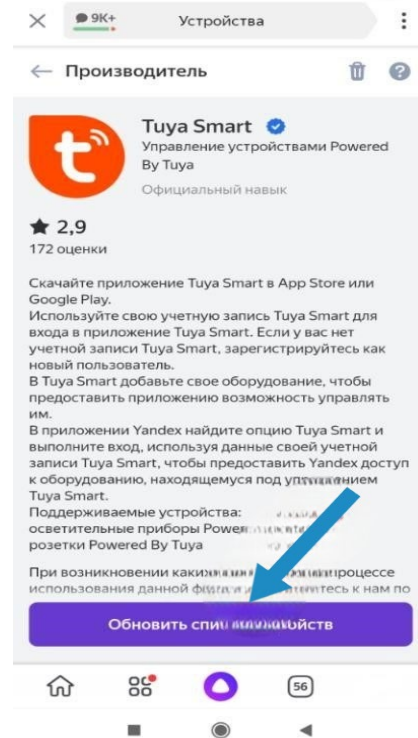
9K+ Устройства

← Производитель

Tuya Smart
Управление устройствами Powered By Tuya
Официальный навык

★ 2,9
172 оценки

Скачайте приложение Tuya Smart в App Store или Google Play.
Используйте свою учетную запись Tuya Smart для входа в приложение Tuya Smart. Если у вас нет учетной записи Tuya Smart, зарегистрируйтесь как новый пользователь.
В Tuya Smart добавьте свое оборудование, чтобы предоставить приложению возможность управлять им.
В приложении Yandex найдите опцию Tuya Smart и выполните вход, используя данные своей учетной записи Tuya Smart, чтобы предоставить Yandex доступ к оборудованию, находящемуся под управлением Tuya Smart.
Поддерживаемые устройства: осветительные приборы Powe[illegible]
розетки Powered By Tuya

При возникновении каких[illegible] процессе использования данной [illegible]тесь к нам по

Обновить спи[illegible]ойств

56